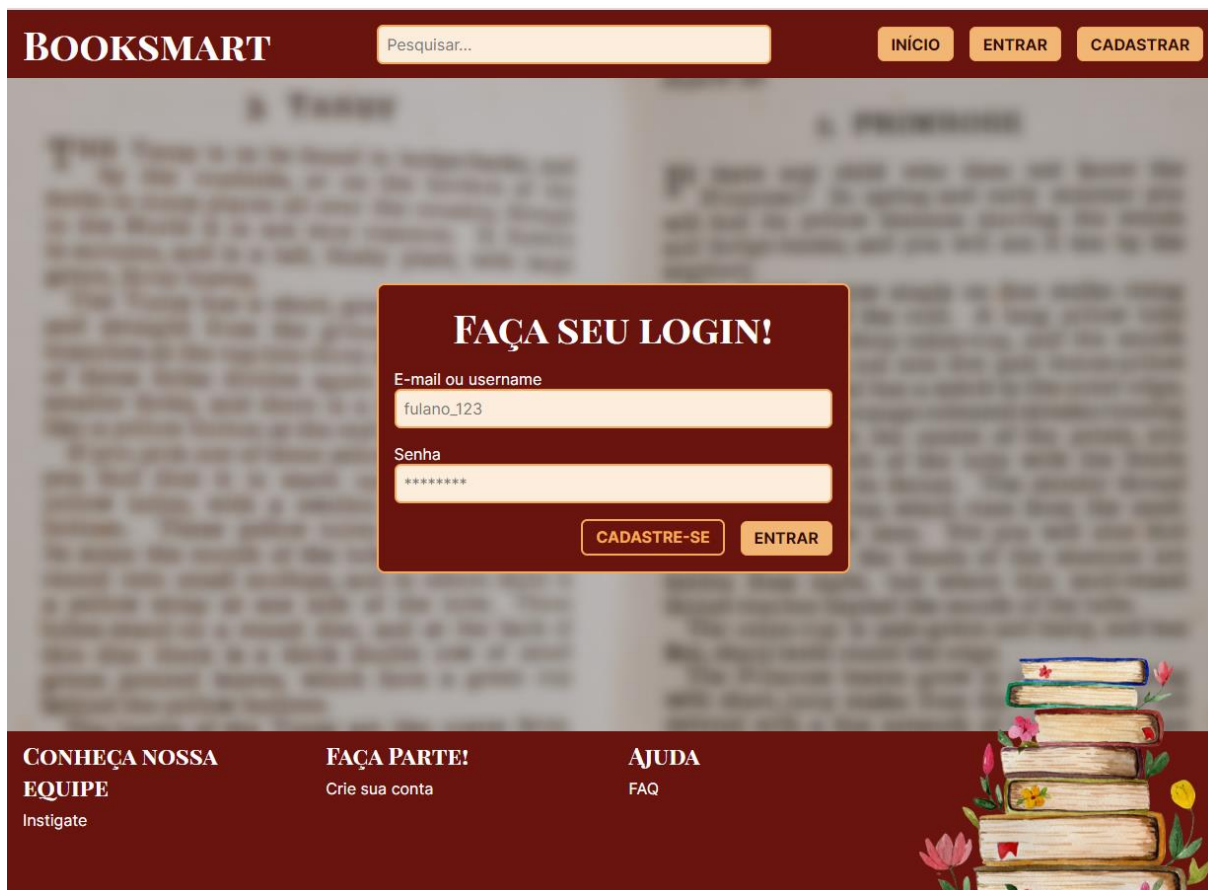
BOOKSMART

Pesquisar...

INÍCIO ENTRAR CADASTRAR

FAÇA SEU LOGIN!

E-mail ou username

fulano_123

Senha

********

CADASTRE-SE ENTRAR

CONHEÇA NOSSA EQUIPE

Instigate

FAÇA PARTE!

Crie sua conta

AJUDA

FAQ